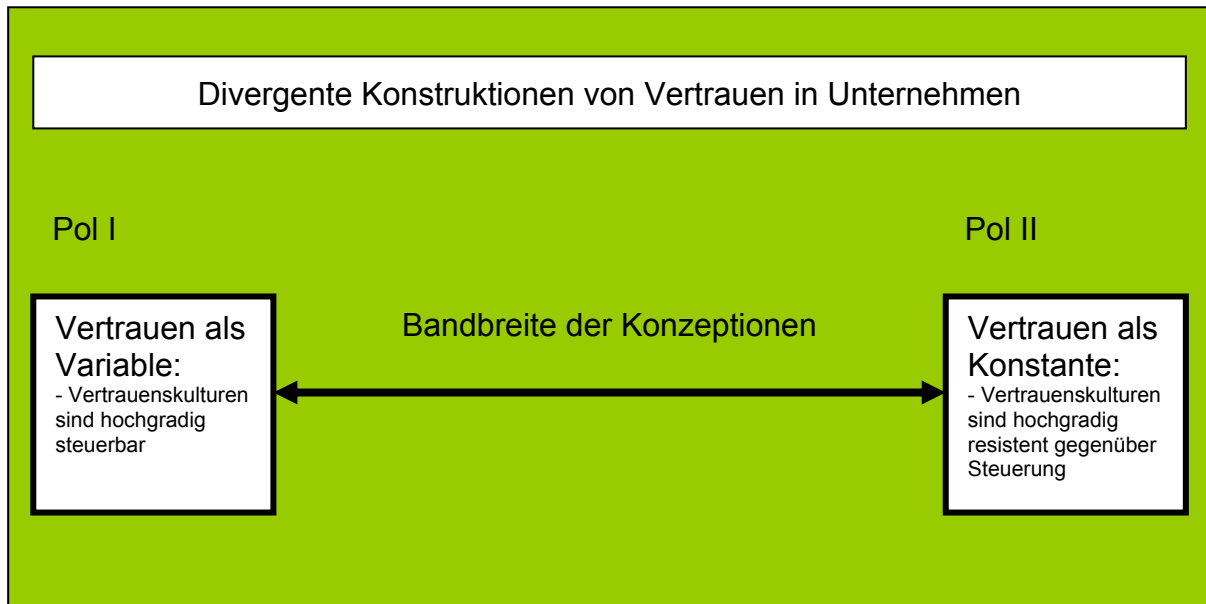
Divergente Konstruktionen von Vertrauen in Unternehmen

Pol I

Pol II

Vertrauen als Variable:
- Vertrauenskulturen sind hochgradig steuerbar

Bandbreite der Konzeptionen

Vertrauen als Konstante:
- Vertrauenskulturen sind hochgradig resistent gegenüber Steuerung